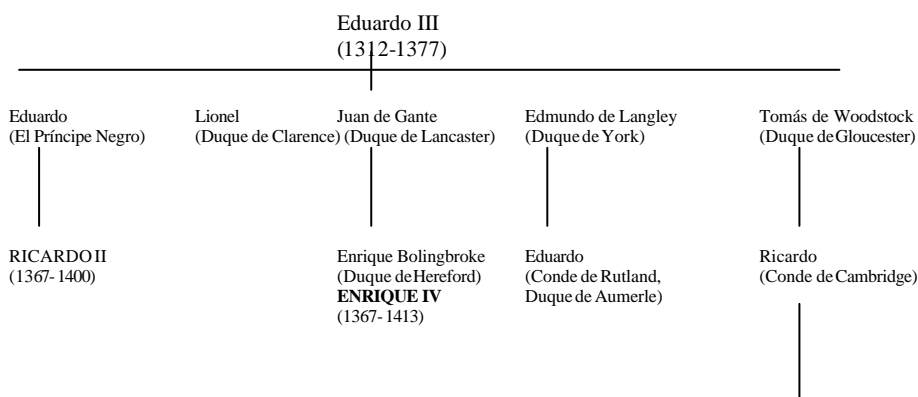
Eduardo III
(1312-1377)

Eduardo
(El Príncipe Negro)

Lionel
(Duque de Clarence)

Juan de Gante
(Duque de Lancaster)

Edmundo de Langley
(Duque de York)

Tomás de Woodstock
(Duque de Gloucester)

RICARDO II
(1367-1400)

Enrique Bolingbroke
(Duque de Hereford)
**ENRIQUE IV**
(1367-1413)

Eduardo
(Conde de Rutland, Duque de Aumerle)

Ricardo
(Conde de Cambridge)